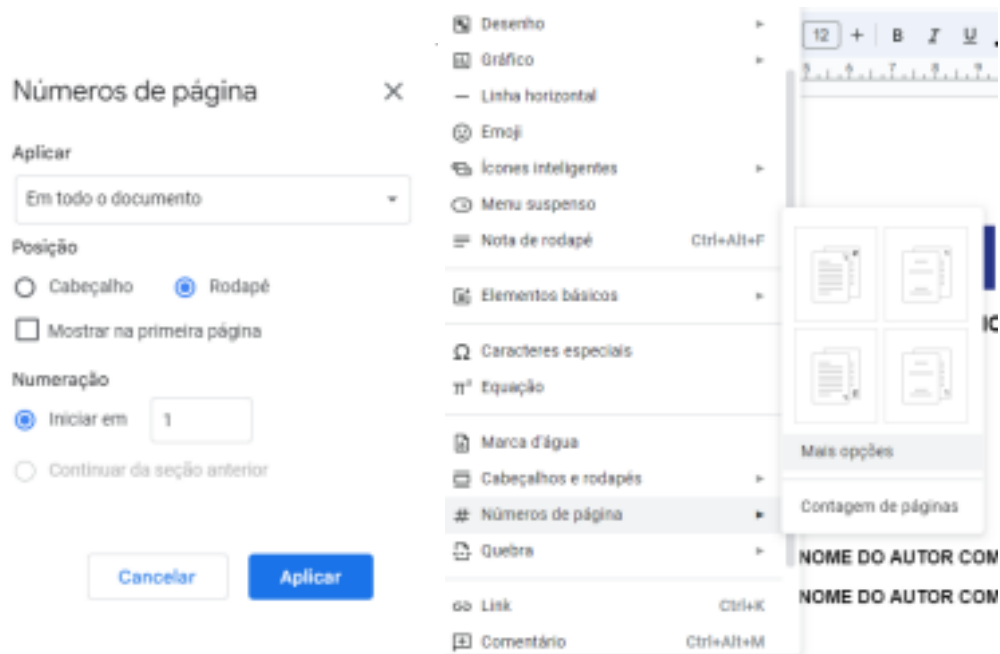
Números de página ✕

Aplicar

Em todo o documento

Posição

Cabeçalho Rodapé

Mostrar na primeira página

Numeração

Iniciar em 1

Continuar da seção anterior

Cancelar Aplicar

Desenho

Gráfico

Linha horizontal

Emoji

Ícones inteligentes

Menu suspenso

Nota de rodapé Ctrl+Alt+F

Elementos básicos

Caracteres especiais

Equação

Marca d'água

Cabeçalhos e rodapés

Números de página

Quebra

Link Ctrl+K

Comentário Ctrl+Alt+M

Mais opções

Contagem de páginas

12 + B I U

NOME DO AUTOR COM

NOME DO AUTOR COM